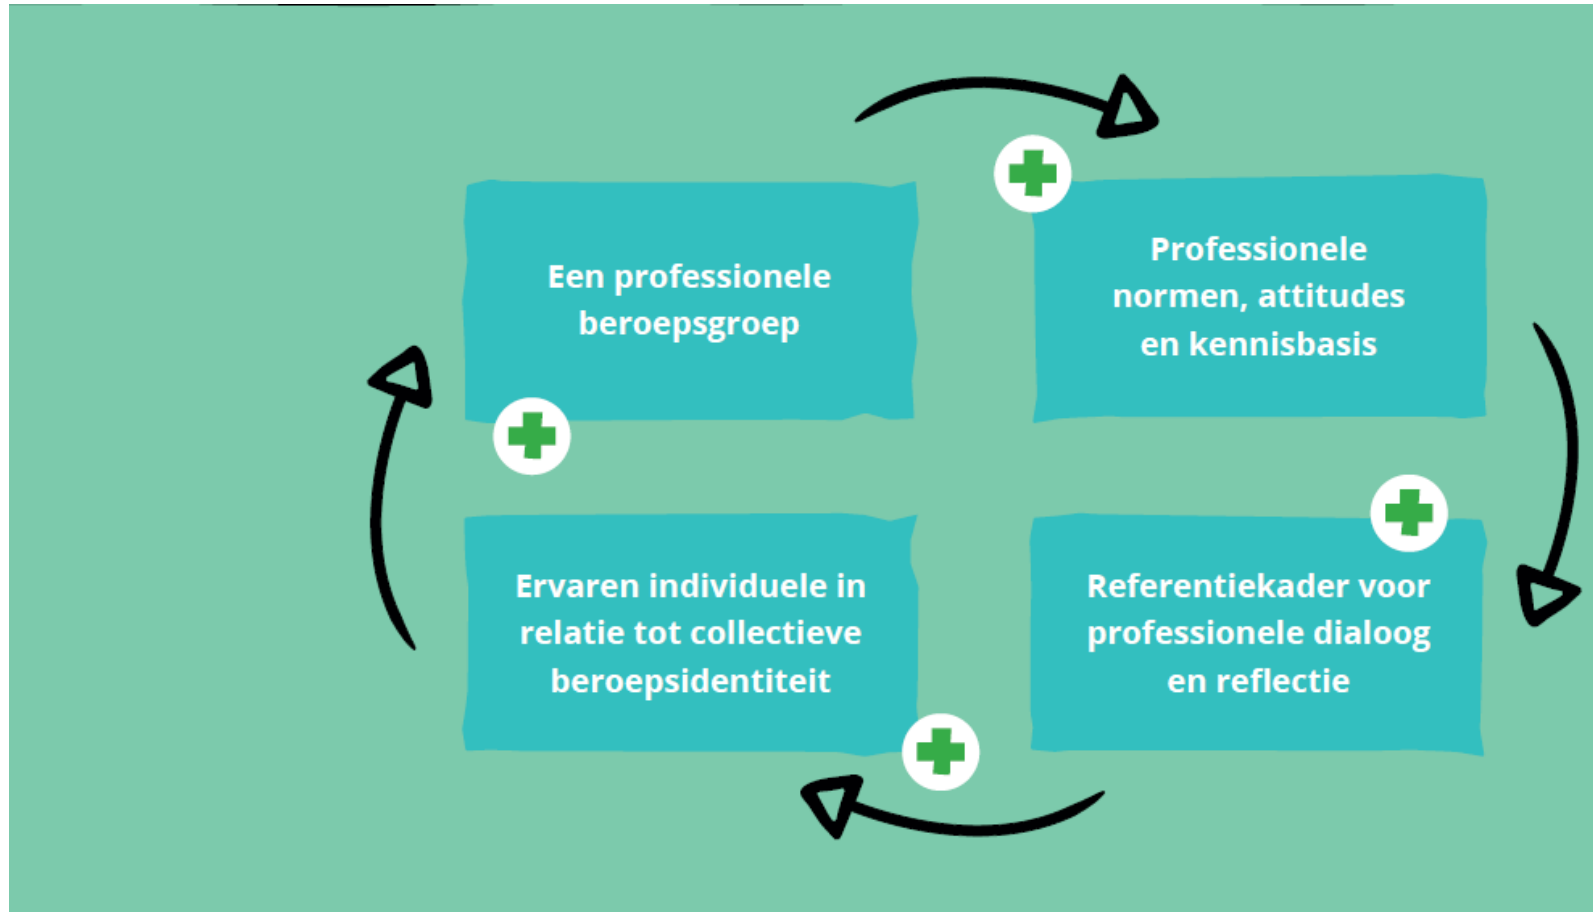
Een professionele beroepsgroep

Professionele normen, attitudes en kennisbasis

Referentiekader voor professionele dialoog en reflectie

Ervaren individuele in relatie tot collectieve beroepsidentiteit